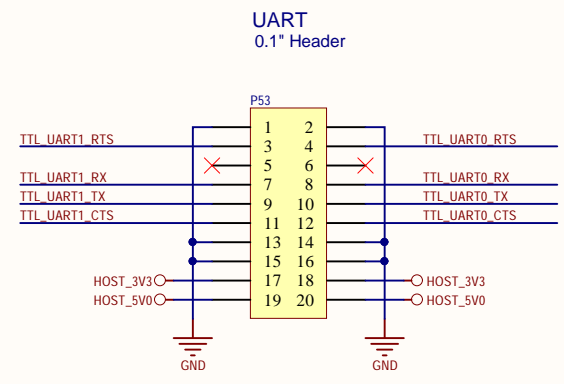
UART
0.1" Header

P53

TTL_UART1_RTS
TTL_UART1_RX
TTL_UART1_TX
TTL_UART1_CTS

1 2
3 4
5 6
7 8
9 10
11 12
13 14
15 16
17 18
19 20

TTL_UART0_RTS
TTL_UART0_RX
TTL_UART0_TX
TTL_UART0_CTS

HOST_3V3
HOST_5V0
HOST_3V3
HOST_5V0

GND
GND